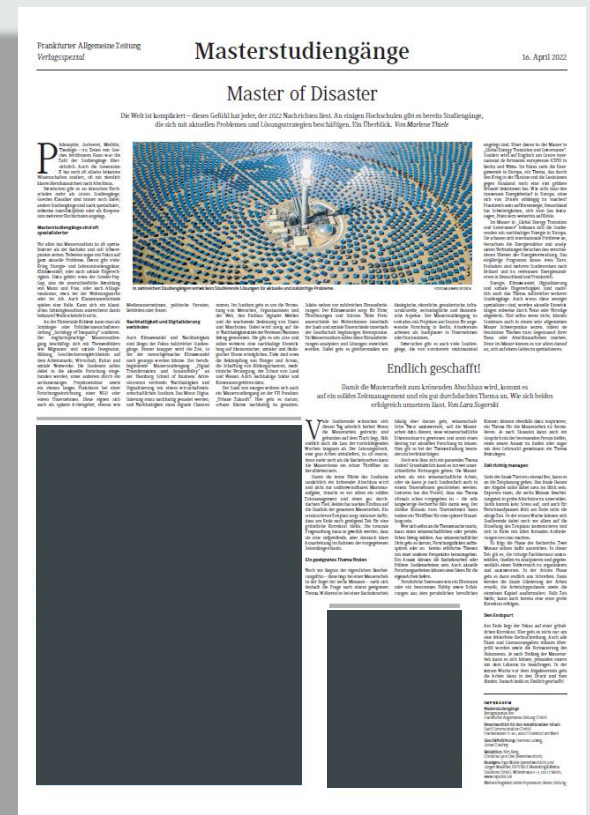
Frankfurter Allgemeine Zeitung
Verlagsspezial

Masterstudiengänge

16. April 2022

Master of Disaster

Die Welt ist kompliziert – dieses Gefühl hat jeder, der 2022 Nachrichten liest. An einigen Hochschulen gibt es bereits Studiengänge, die sich mit aktuellen Problemen und Lösungsstrategien beschäftigen. Ein Überblick. Von Marlene Thiele

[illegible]

Endlich geschafft!

Damit die Masterarbeit zum krönenden Abschluss wird, kommt es auf ein solides Zeitmanagement und ein gut durchdachtes Thema an. Wie sich beides erfolgreich umsetzen lässt. Von Lara Sogorski

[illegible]